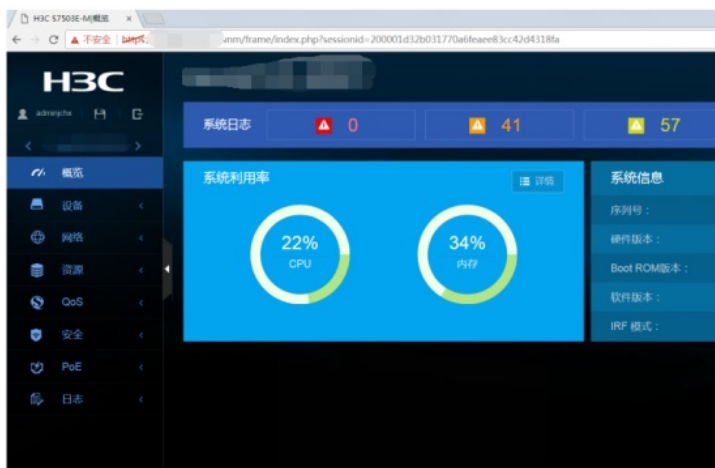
H3C S7503E-M|概览 ×

← → C ▲ 不安全 | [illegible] wnm/frame/index.php?sessionid=200001d32b031770a6feaee83cc42d4318fa

H3C

admin|chx

概览

设备

网络

资源

QoS

安全

PoE

日志

系统日志 0 41 57

系统利用率 详情

22% CPU

34% 内存

系统信息

序列号 :

硬件版本 :

Boot ROM版本 :

软件版本 :

IRF 模式 :